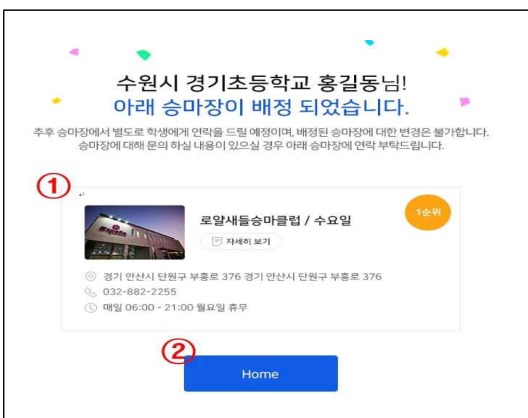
수원시 경기초등학교 홍길동님!
아래 승마장이 배정 되었습니다.

추후 승마장에서 별도로 학생에게 연락을 드릴 예정이며, 배정된 승마장에 대한 변경은 불가합니다. 승마장에 대해 문의 하실 내용이 있으실 경우 아래 승마장에 연락 부탁드립니다.

①

로얄새들승마클럽 / 수요일

1순위

자세히 보기

경기 안산시 단원구 부흥로 376 경기 안산시 단원구 부흥로 376

032-882-2255

매일 06:00 - 21:00 월요일 휴무

②

Home